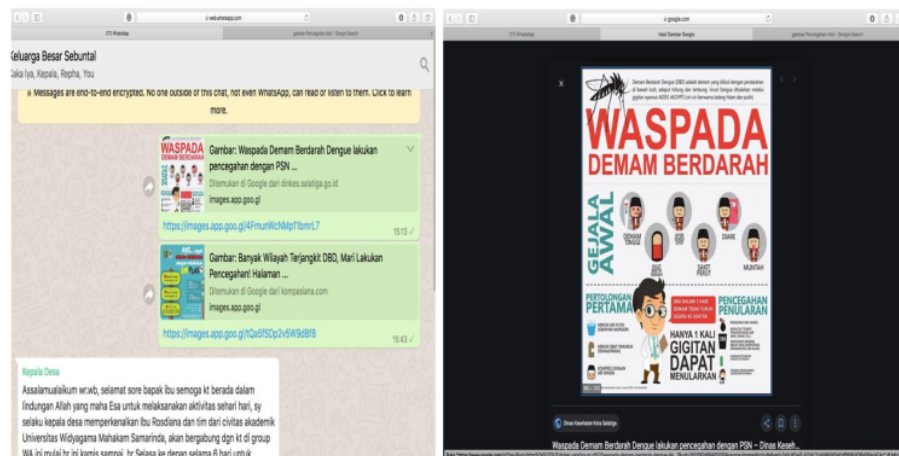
web.whatsapp.com

(77) WhatsApp

gambar Pencegahan dbd - Google Search

Keluarga Besar Sebuntal

Kaka Iya, Kepala, Repha, You

Messages are end-to-end encrypted. No one outside of this chat, not even WhatsApp, can read or listen to them. Click to learn more.

Gambar: Waspada Demam Berdarah Dengue lakukan pencegahan dengan PSN ...

Ditemukan di Google dari dinkes.salatiga.go.id

images.app.goo.gl

https://images.app.goo.gl/4FmuriWcNMp11bmL7

15:13

Gambar: Banyak Wilayah Terjangkit DBD, Mari Lakukan Pencegahan! Halaman ...

Ditemukan di Google dari kompasiana.com

images.app.goo.gl

https://images.app.goo.gl/tQa6fSDp2v5W9dBf8

15:43

Kepala Desa

Assalamualaikum wr.wb, selamat sore bapak ibu semoga kt berada dalam lindungan Allah yang maha Esa untuk melaksanakan aktivitas sehari hari, sy selaku kepala desa memperkenalkan Ibu Rosdiana dan tim dari civitas akademik Universitas Widyagama Mahakam Samarinda, akan bergabung dgn kt di group WA ini mulai hr ini kamis sampai hr Selasa ke depan selama 6 hari untuk

google.com

(77) WhatsApp

Hasil Gambar Google

gambar Pencegahan dbd - Google Search

WASPADA

DEMAM BERDARAH

GEJALA AWAL

DEMAM TINGGI

DIARE

SAKIT PERUT

MUNTAH

PERTOLONGAN PERTAMA

PENCEGAHAN PENULARAN

HANYA 1 KALI GIGITAN DAPAT MENULARKAN

Dinas Kesehatan Kota Salatiga

Waspada Demam Berdarah Dengue lakukan pencegahan dengan PSN – Dinas Keseh...